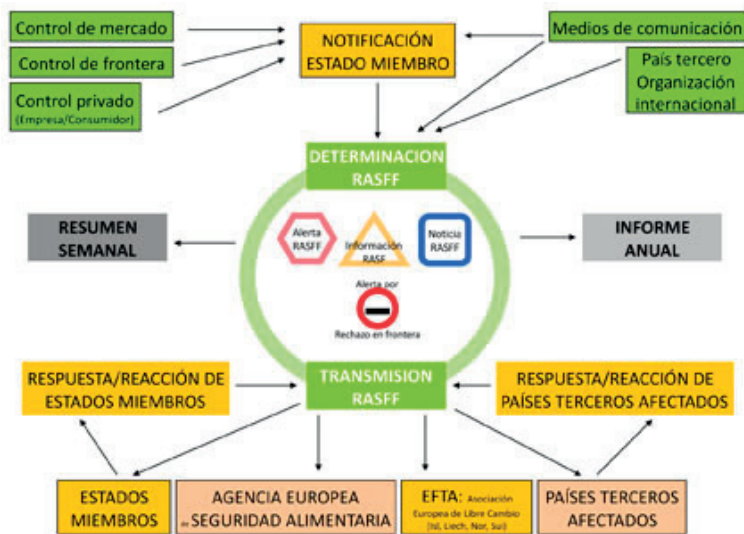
Control de mercado

Control de frontera

Control privado
(Empresa/Consumidor)

NOTIFICACIÓN
ESTADO MIEMBRO

Medios de comunicación

País tercero
Organización
internacional

DETERMINACION
RASFF

RESUMEN
SEMANAL

Alerta
RASFF

Información
RASF

Noticia
RASFF

INFORME
ANUAL

Alerta por

Rechazo en frontera

TRANSMISION
RASFF

RESPUESTA/REACCIÓN DE
ESTADOS MIEMBROS

RESPUESTA/REACCIÓN DE
PAÍSES TERCEROS AFECTADOS

ESTADOS
MIEMBROS

AGENCIA EUROPEA
de SEGURIDAD ALIMENTARIA

EFTA: Asociación
Europea de Libre Cambio
(Isl, Liech, Nor, Sui)

PAÍSES TERCEROS
AFECTADOS